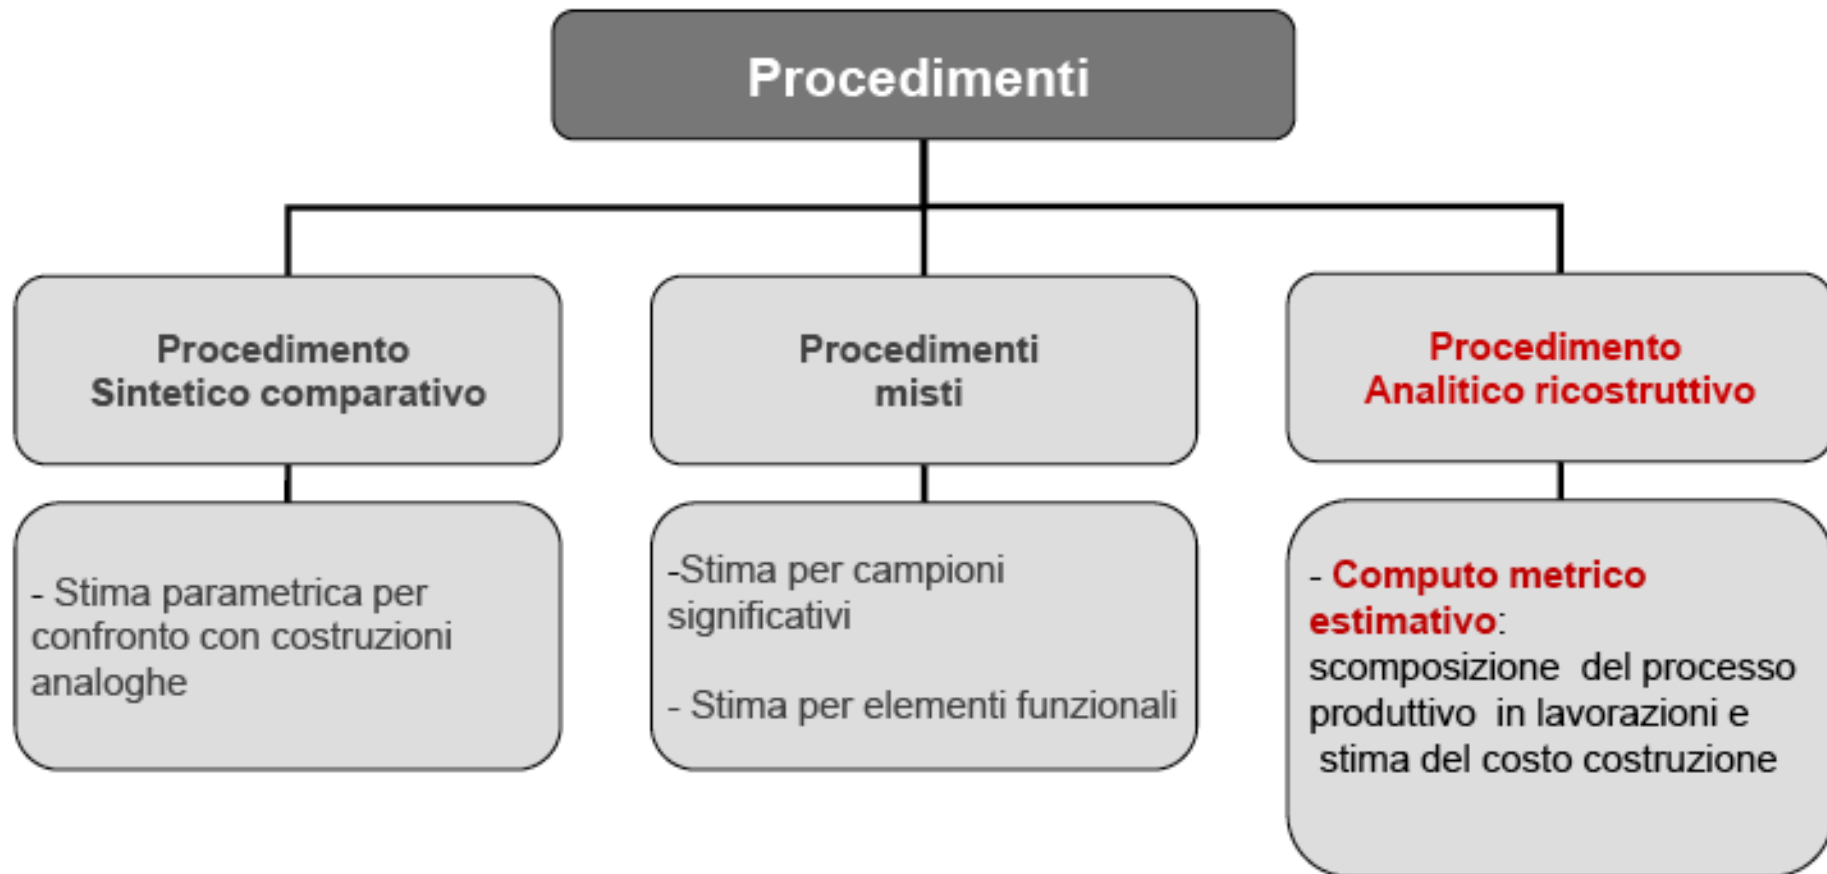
Procedimenti

Procedimento
Sintetico comparativo

- Stima parametrica per confronto con costruzioni analoghe

Procedimenti
misti

-Stima per campioni significativi

- Stima per elementi funzionali

Procedimento
Analitico ricostruttivo

- Computo metrico estimativo:
scomposizione del processo produttivo in lavorazioni e stima del costo costruzione